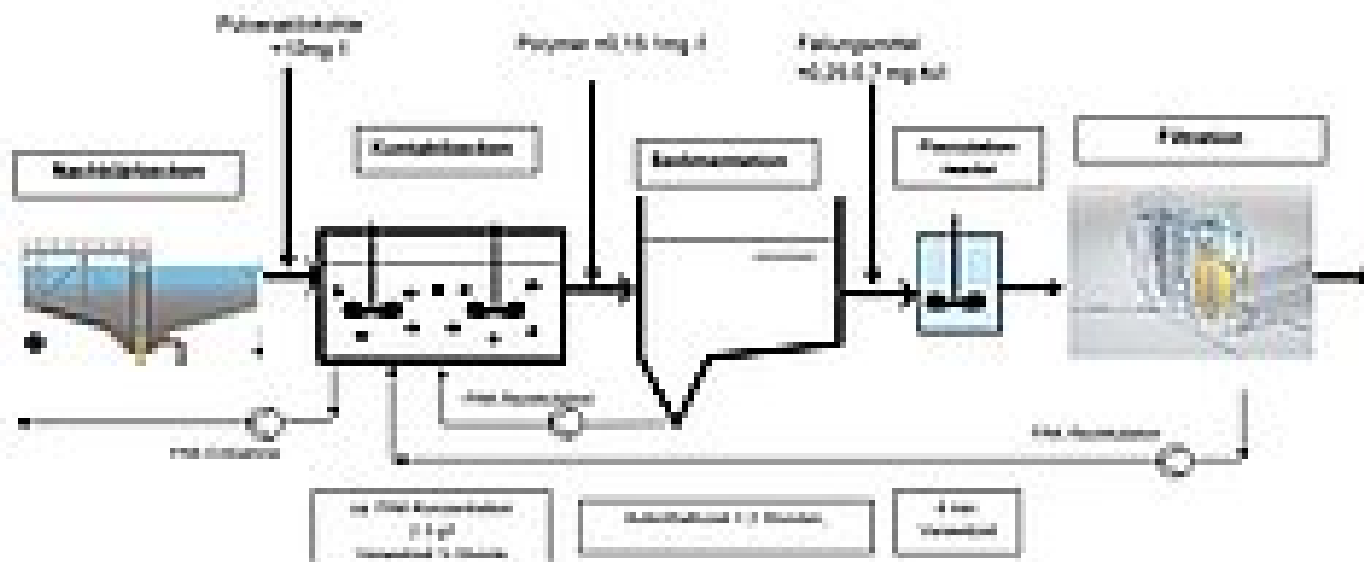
Pulveraktivkohle ~10mg/l

Polymer ~0,15 mg/l

Fällungsmittel ~0,35 mg Me/l

Nachklärbecken

Kontaktbecken

Sedimentation

Flockulationsreaktor

Filtration

PAK-Rezirkulation

PAK-Rückführung

PAK-Rezirkulation

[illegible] PAK-Konzentration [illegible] g/l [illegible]

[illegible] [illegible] Stunden

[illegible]